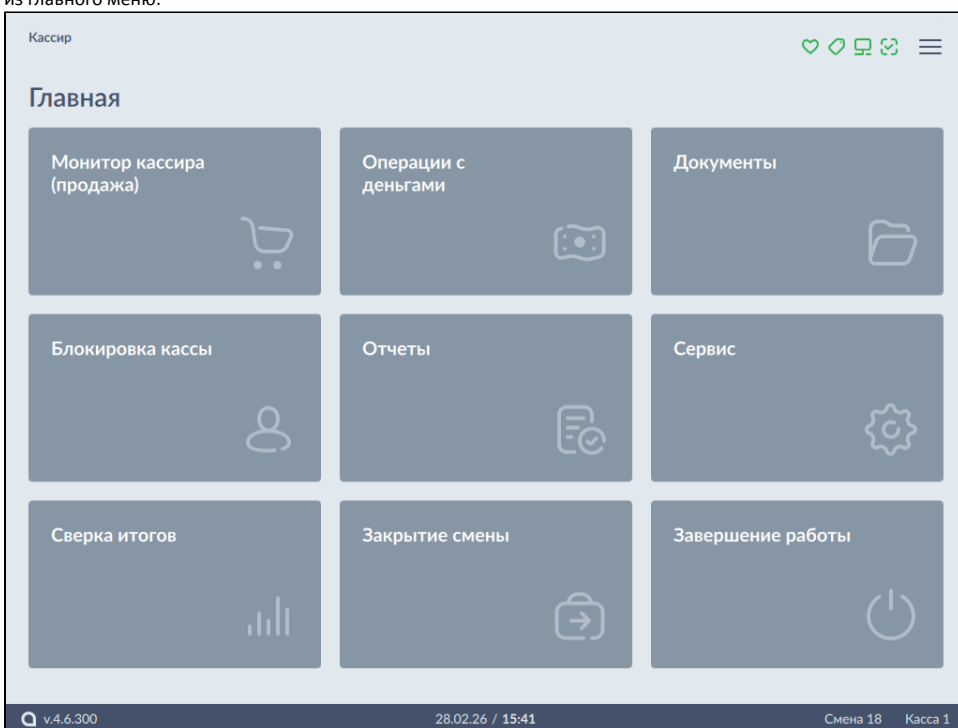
из главного меню:

Кассир

Главная

Монитор кассира (продажа)

Операции с деньгами

Документы

Блокировка кассы

Отчеты

Сервис

Сверка итогов

Закрытие смены

Завершение работы

v.4.6.300

28.02.26 / 15:41

Смена 18 Касса 1